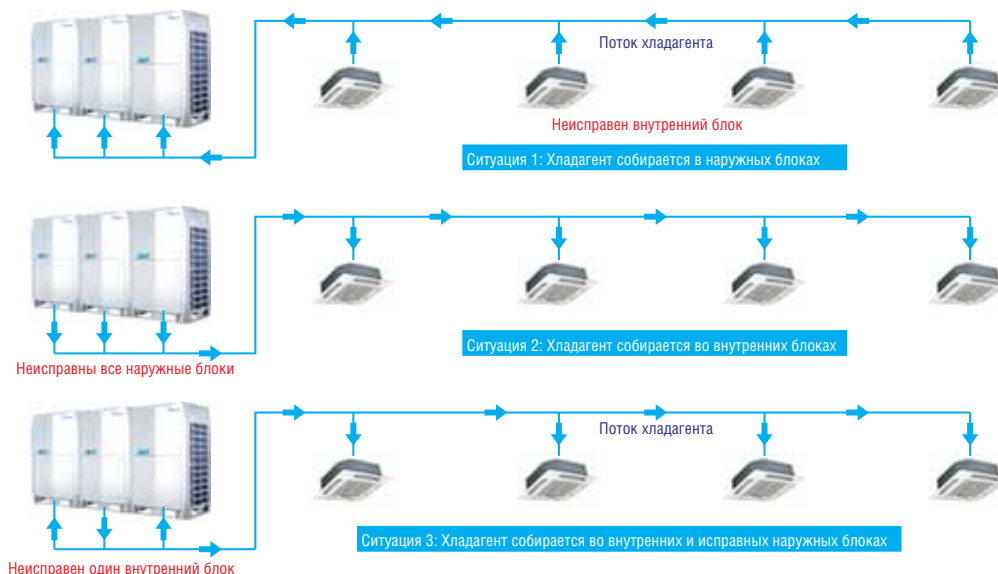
Поток хладагента

Неисправен внутренний блок

Ситуация 1: Хладагент собирается в наружных блоках

Неисправны все наружные блоки

Ситуация 2: Хладагент собирается во внутренних блоках

Поток хладагента

Ситуация 3: Хладагент собирается во внутренних и исправных наружных блоках

Неисправен один внутренний блок